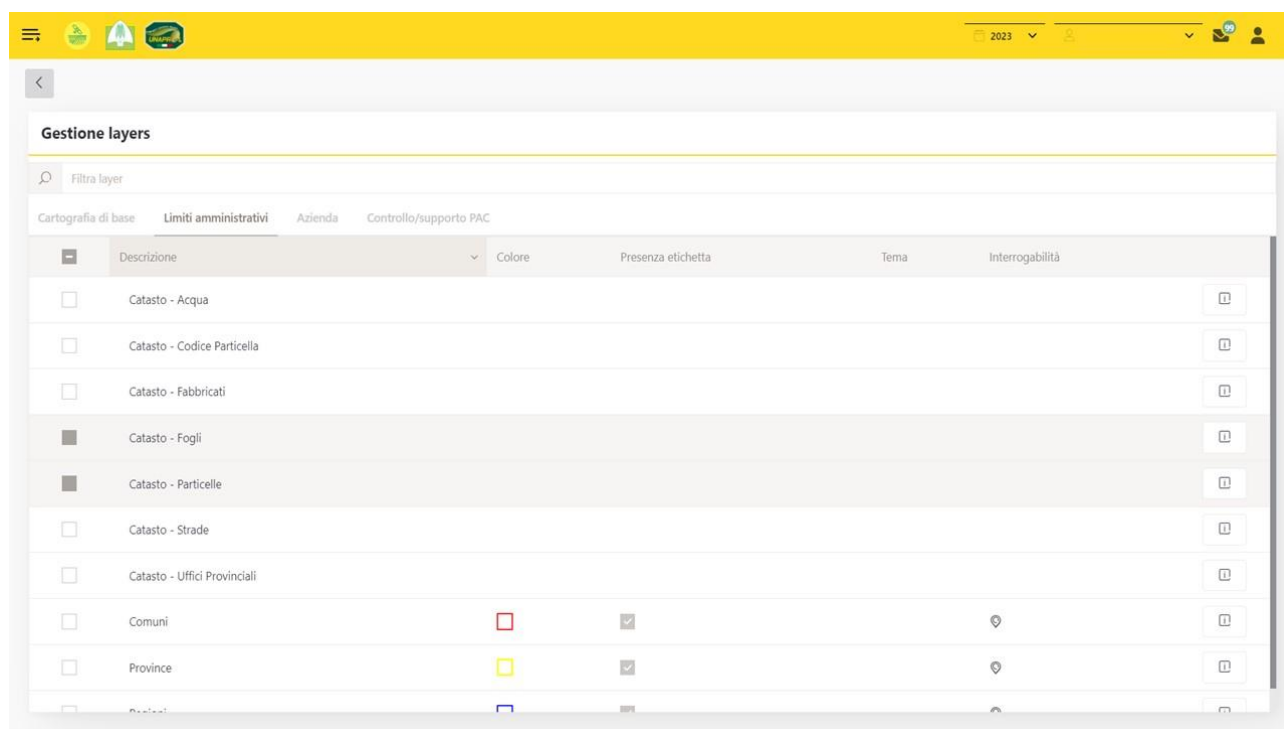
2023 99

Gestione layers

Filtra layer

Cartografia di base Limiti amministrativi Azienda Controllo/supporto PAC

| Descrizione | Colore | Presenza etichetta | Tema | Interrogabilità |
|---|---|---|---|---|
| Catasto - Acqua | | | | |
| Catasto - Codice Particella | | | | |
| Catasto - Fabbricati | | | | |
| Catasto - Fogli | | | | |
| Catasto - Particelle | | | | |
| Catasto - Strade | | | | |
| Catasto - Uffici Provinciali | | | | |
| Comuni | | | | |
| Province | | | | |
| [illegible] | | | | |